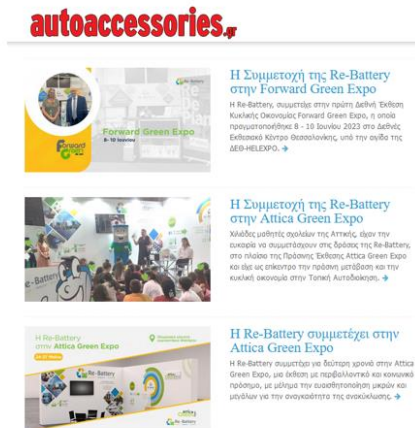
autoaccessories.gr

Η Συμμετοχή της Re-Battery στην Forward Green Expo

Η Re-Battery, συμμετείχε στην πρώτη Διεθνή Έκθεση Κυκλικής Οικονομίας Forward Green Expo, η οποία πραγματοποιήθηκε 8 - 10 Ιουνίου 2023 στο Διεθνές Εκθεσιακό Κέντρο Θεσσαλονίκης, υπό την αιγίδα της ΔΕΘ-HELEXPO.

Η Συμμετοχή της Re-Battery στην Attica Green Expo

Χιλιάδες μαθητές σχολείων της Αττικής, είχαν την ευκαιρία να συμμετάσχουν στις δράσεις της Re-Battery, στο πλαίσιο της Πράσινης Έκθεσης Attica Green Expo που είχε ως επίκεντρο την πράσινη μετάβαση και την κυκλική οικονομία στην Τοπική Αυτοδιοίκηση.

Η Re-Battery συμμετέχει στην Attica Green Expo

Η Re-Battery συμμετέχει για δεύτερη χρονιά στην Attica Green Expo, μια έκθεση με περιβαλλοντικό και κοινωνικό πρόσημο, με μέλημα την ευαισθητοποίηση μικρών και μεγάλων για την αναγκαιότητα της ανακύκλωσης.

Forward Green Expo
8 - 10 Ιουνίου

Η Re-Battery στην Attica Green Expo